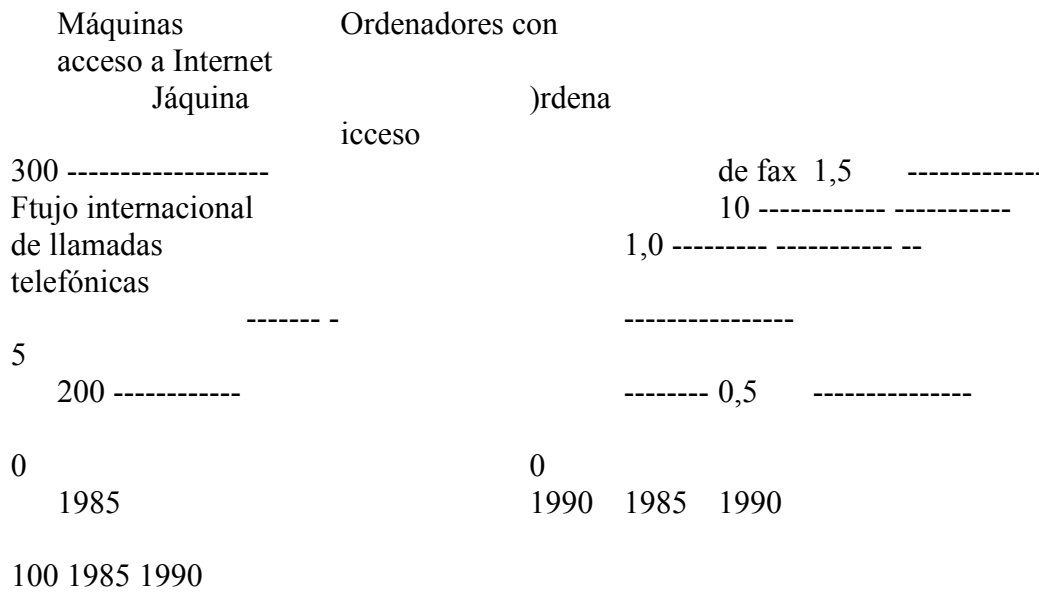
Máquinas Ordenadores con acceso a Internet

Jáquina )rdena

icceso

300 ------------------- de fax 1,5 ------------

Ftujo internacional 10 ------------ -----------

de llamadas 1,0 --------- ----------- --

telefónicas

------- - ----------------

5

200 ------------ -------- 0,5 --------------

0 0

1985 1990 1985 1990

100 1985 1990